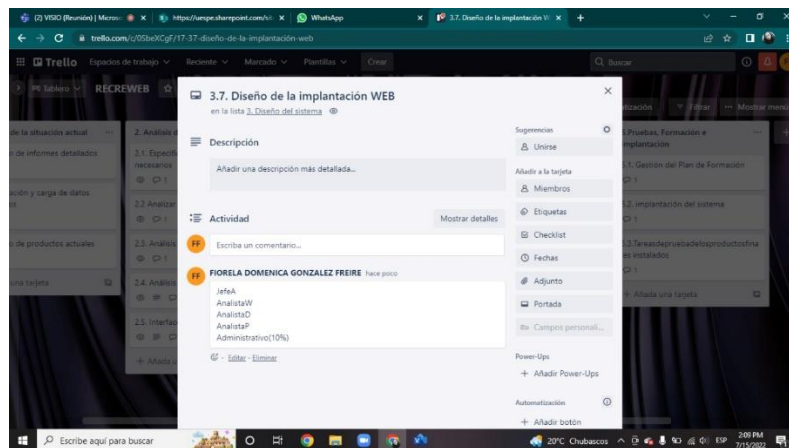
(2) VISIO (Reunión) | Micros ×
https://uespe.sharepoint.com/s ×
WhatsApp ×
3.7. Diseño de la implantación W ×
+

trello.com/c/05beXCgF/17-37-diseño-de-la-implantación-web

Trello Espacios de trabajo Reciente Marcado Plantillas Crear
Buscar

Tablero RECREWEB

de la situación actual
de informes detallados
ación y carga de datos
de productos actuales
una tarjeta

2. Análisis
2.1. Especifi necesarios
2.2 Analizar
2.3. Análisis
2.4. Análisis
2.5. Interfac
+ Añadir

3.7. Diseño de la implantación WEB
en la lista 3. Diseño del sistema

Descripción
Añadir una descripción más detallada...

Actividad
Mostrar detalles

FF Escriba un comentario...

FF FIORELA DOMENICA GONZALEZ FREIRE hace poco
JefeA
AnalistaW
AnalistaD
AnalistaP
Administrativo(10%)
- Editar - Eliminar

Sugerencias
Unirse
Añadir a la tarjeta
Miembros
Etiquetas
Checklist
Fechas
Adjunto
Portada
Campos personal...
Power-Ups
+ Añadir Power-Ups
Automatización
+ Añadir botón

Filtrar Mostrar menú
5.Pruebas, Formación e implantación
5.1. Gestión del Plan de Formación
5.2. implantación del sistema
5.3.Tareasdepruebadelosproductosfinales instalados
+ Añada una tarjeta

Escribe aquí para buscar
20°C Chubascos ESP 2:09 PM 7/15/2022